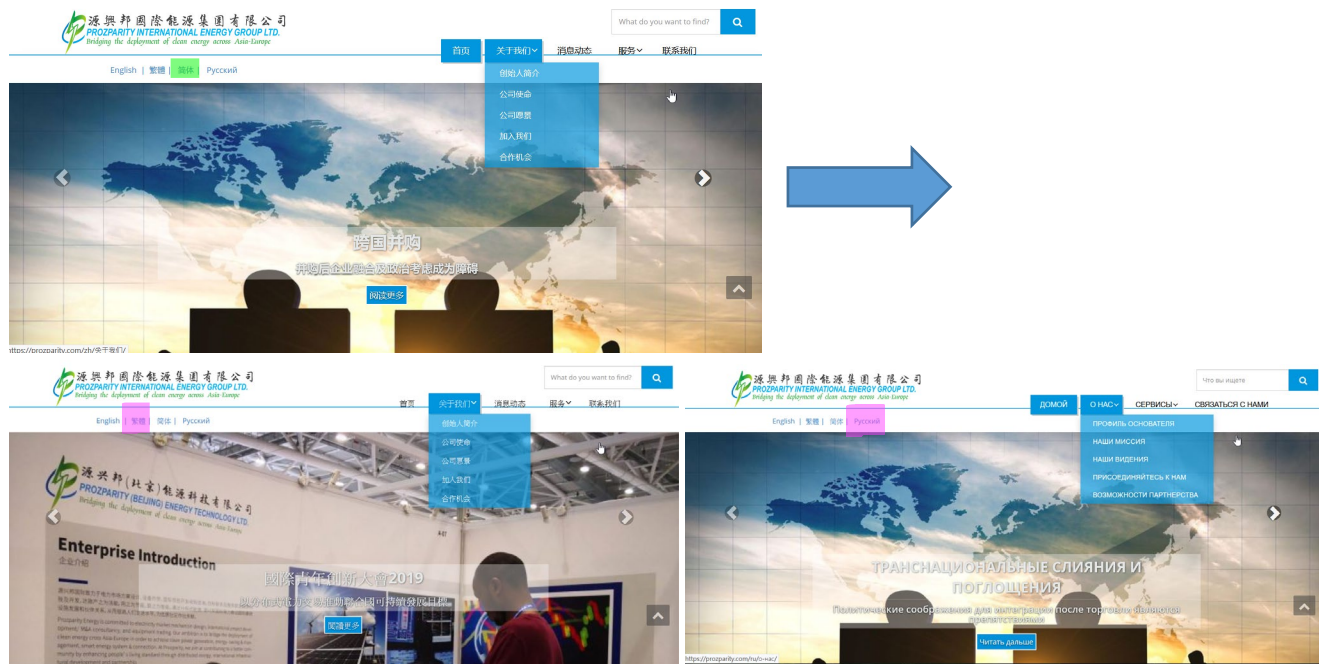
源興邦國際能源集團有限公司
PROZPARITY INTERNATIONAL ENERGY GROUP LTD.
Bridging the deployment of clean energy across Asia-Europe

What do you want to find?

首页 关于我们 消息动态 服务 联系我们

English | 繁體 | 简体 | Русский

创始人简介
公司使命
公司愿景
加入我们
合作机会

跨国并购
并购后企业融合及政治考虑成为障碍
阅读更多

https://prozparity.com/zh/关于我们/

源興邦國際能源集團有限公司
PROZPARITY INTERNATIONAL ENERGY GROUP LTD.
Bridging the deployment of clean energy across Asia-Europe

What do you want to find?

首页 关于我们 消息动态 服务 联系我们

English | 繁體 | 简体 | Русский

创始人简介
公司使命
公司愿景
加入我们
合作机会

源興邦(北京)能源科技有限公司
PROZPARITY (BEIJING) ENERGY TECHNOLOGY LTD.
Bridging the deployment of clean energy across Asia-Europe

Enterprise Introduction
企业介绍

國際青年創新大會2019
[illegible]
閱讀更多

源興邦國際能源集團有限公司
PROZPARITY INTERNATIONAL ENERGY GROUP LTD.
Bridging the deployment of clean energy across Asia-Europe

Что вы ищете

ДОМОЙ О НАС СЕРВИСЫ СВЯЗАТЬСЯ С НАМИ

English | 繁體 | 简体 | Русский

ПРОФИЛЬ ОСНОВАТЕЛЯ
НАШИ МИССИЯ
НАШИ ВИДЕНИЯ
ПРИСОЕДИНЯЙТЕСЬ К НАМ
ВОЗМОЖНОСТИ ПАРТНЕРСТВА

ТРАНСНАЦИОНАЛЬНЫЕ СЛИЯНИЯ И ПОГЛОЩЕНИЯ
Политические соображения для интеграции после торговли являются препятствием
Читать дальше

https://prozparity.com/ru/o-нас/